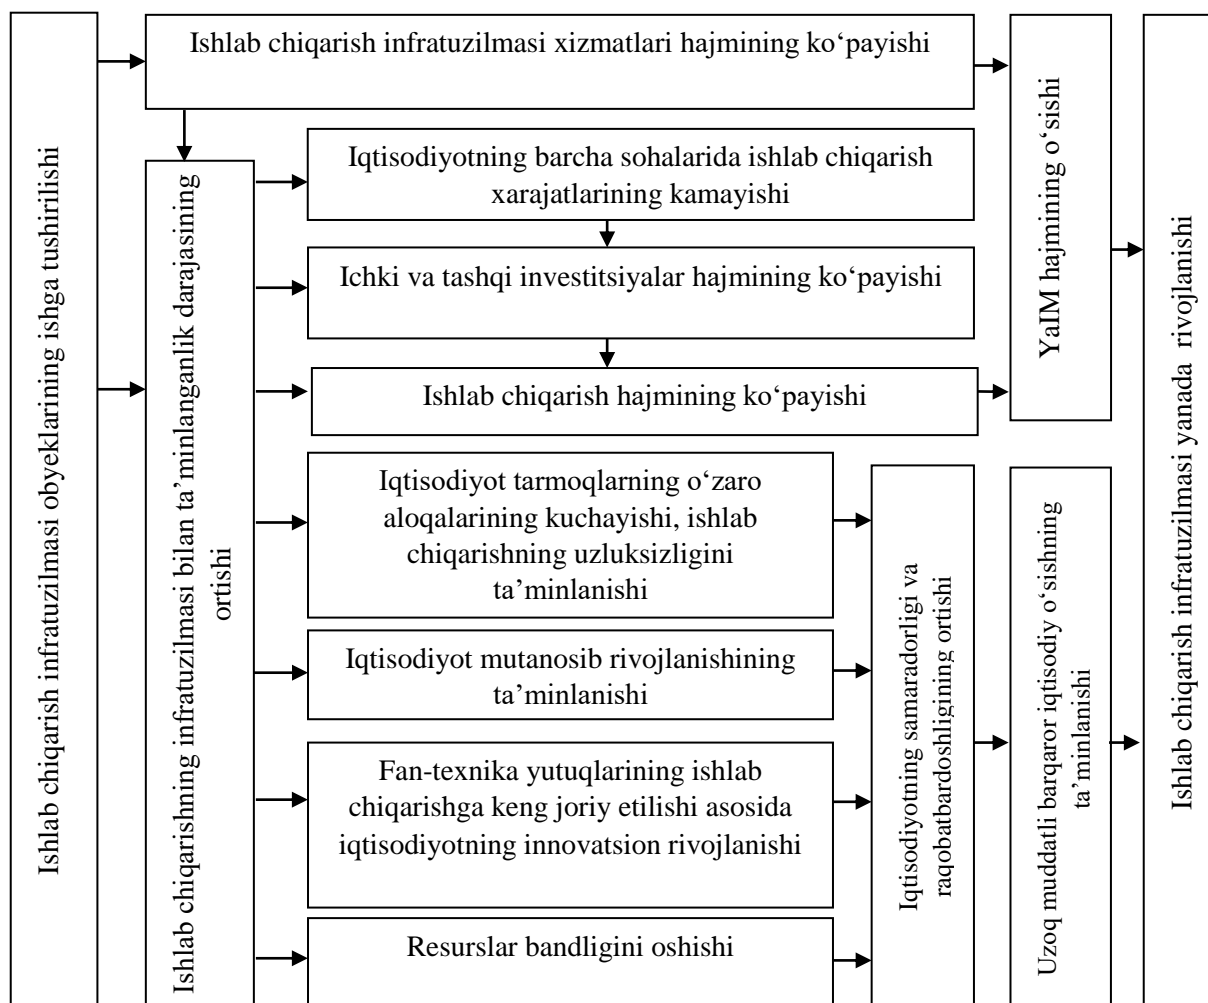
Ishlab chiqarish infratuzilmasi obyeklarining ishga tushirilishi

Ishlab chiqarish infratuzilmasi xizmatlari hajmining ko‘payishi

Ishlab chiqarishning infratuzilmasi bilan ta’minlanganlik darajasining ortishi

Iqtisodiyotning barcha sohalarida ishlab chiqarish xarajatlarining kamayishi

Ichki va tashqi investitsiyalar hajmining ko‘payishi

Ishlab chiqarish hajmining ko‘payishi

Iqtisodiyot tarmoqlarning o‘zaro aloqalarining kuchayishi, ishlab chiqarishning uzluksizligini ta’minlanishi

Iqtisodiyot mutanosib rivojlanishining ta’minlanishi

Fan-texnika yutuqlarining ishlab chiqarishga keng joriy etilishi asosida iqtisodiyotning innovatsion rivojlanishi

Resurslar bandligini oshishi

YaIM hajmining o‘sishi

Iqtisodiyotning samaradorligi va raqobatbardoshligining ortishi

Uzoq muddatli barqaror iqtisodiy o‘sishning ta’minlanishi

Ishlab chiqarish infratuzilmasi yanada rivojlanishi